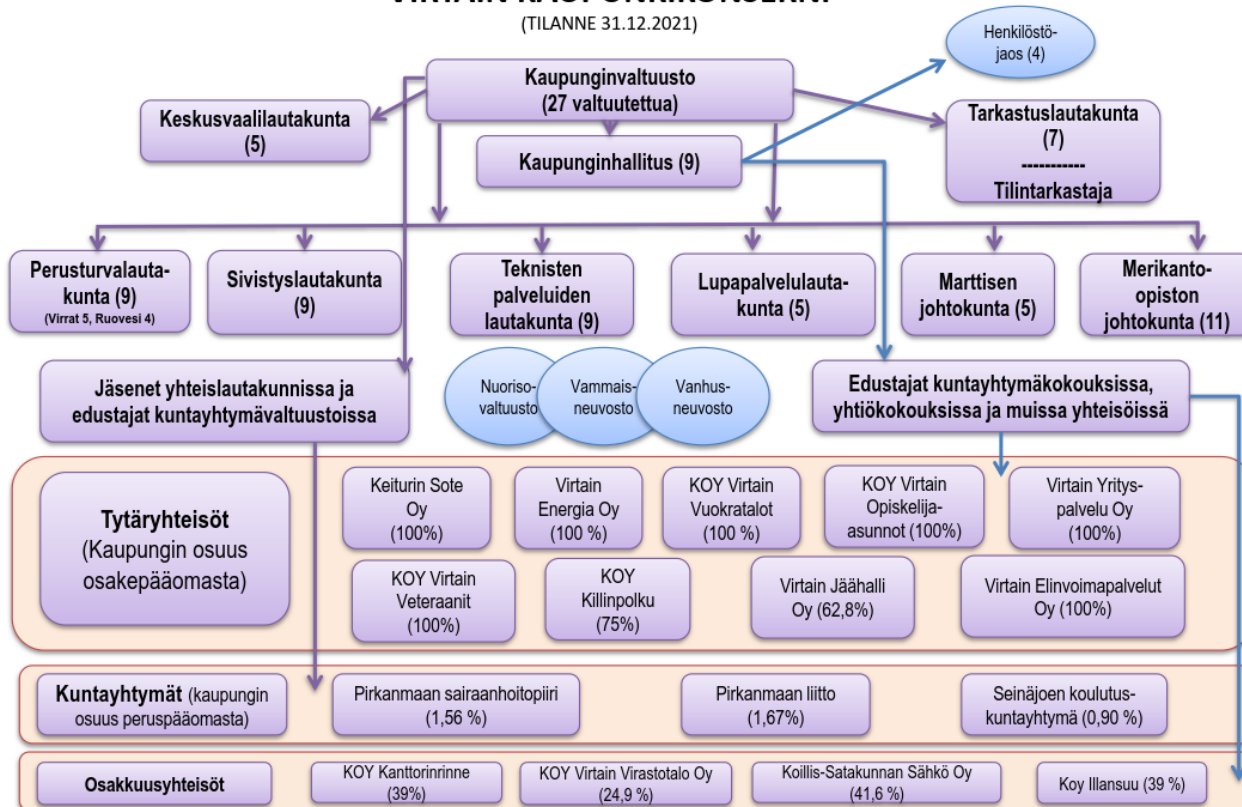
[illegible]
(TILANNE 31.12.2021)

Henkilöstöjaos (4)

Kaupunginvaltuusto
(27 valtuutettua)

Keskusvaalilautakunta
(5)

Kaupunginhallitus (9)

Tarkastuslautakunta
(7)
-----------
Tilintarkastaja

Perusturvalautakunta (9)
(Virrat 5, Ruovesi 4)

Sivistyslautakunta
(9)

Teknisten palveluiden lautakunta (9)

Lupapalvelulautakunta (5)

Marttisen johtokunta (5)

Merikanto-opiston johtokunta (11)

Jäsenet yhteislautakunnissa ja edustajat kuntayhtymävaltuustoissa

Nuorisovaltuusto

Vammaisneuvosto

Vanhusneuvosto

Edustajat kuntayhtymäkokouksissa, yhtiökokouksissa ja muissa yhteisöissä

Tytäryhteisöt
(Kaupungin osuus osakepääomasta)

Keiturin Sote Oy
(100%)

Virtain Energia Oy
(100 %)

KOY Virtain Vuokratalot
(100 %)

KOY Virtain Opiskelija-asunnot (100%)

Virtain Yrityspalvelu Oy
(100%)

KOY Virtain Veteraanit
(100%)

KOY Killinpolku
(75%)

Virtain Jäähalli Oy (62,8%)

Virtain Elinvoimapalvelut Oy (100%)

Kuntayhtymät (kaupungin osuus peruspääomasta)

Pirkanmaan sairaanhoitopiiri
(1,56 %)

Pirkanmaan liitto
(1,67%)

Seinäjoen koulutuskuntayhtymä (0,90 %)

Osakkuusyhteisöt

KOY Kanttorinrinne
(39%)

KOY Virtain Virastotalo Oy
(24,9 %)

Koillis-Satakunnan Sähkö Oy
(41,6 %)

Koy Illansuu (39 %)